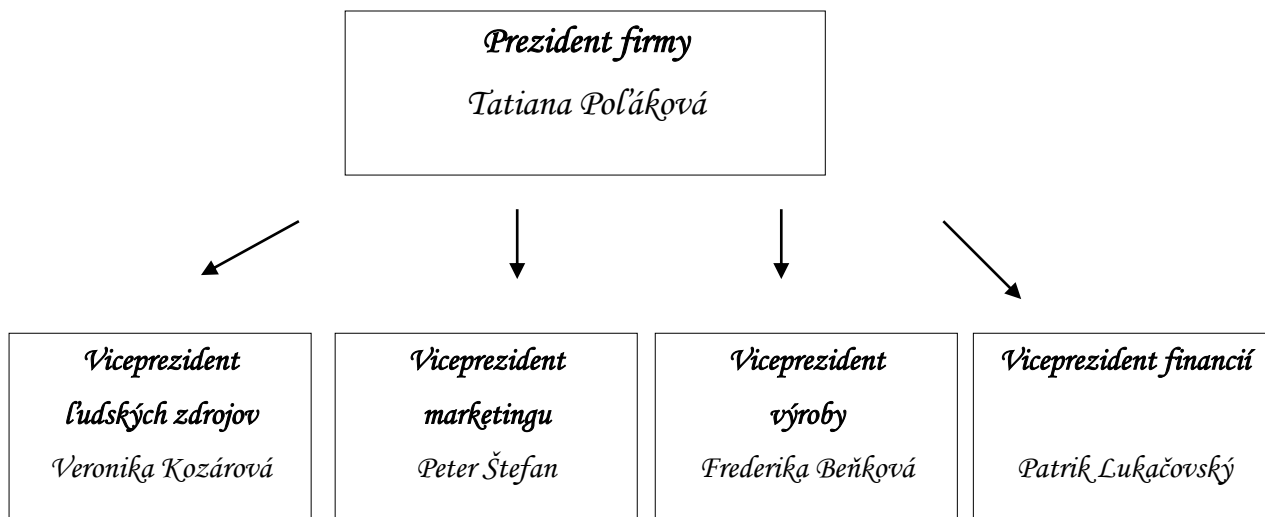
Prezident firmy
Tatiana Poľáková

Viceprezident ľudských zdrojov
Veronika Kozárová

Viceprezident marketingu
Peter Štefan

Viceprezident výroby
Frederika Beňková

Viceprezident financií
Patrik Lukačovský